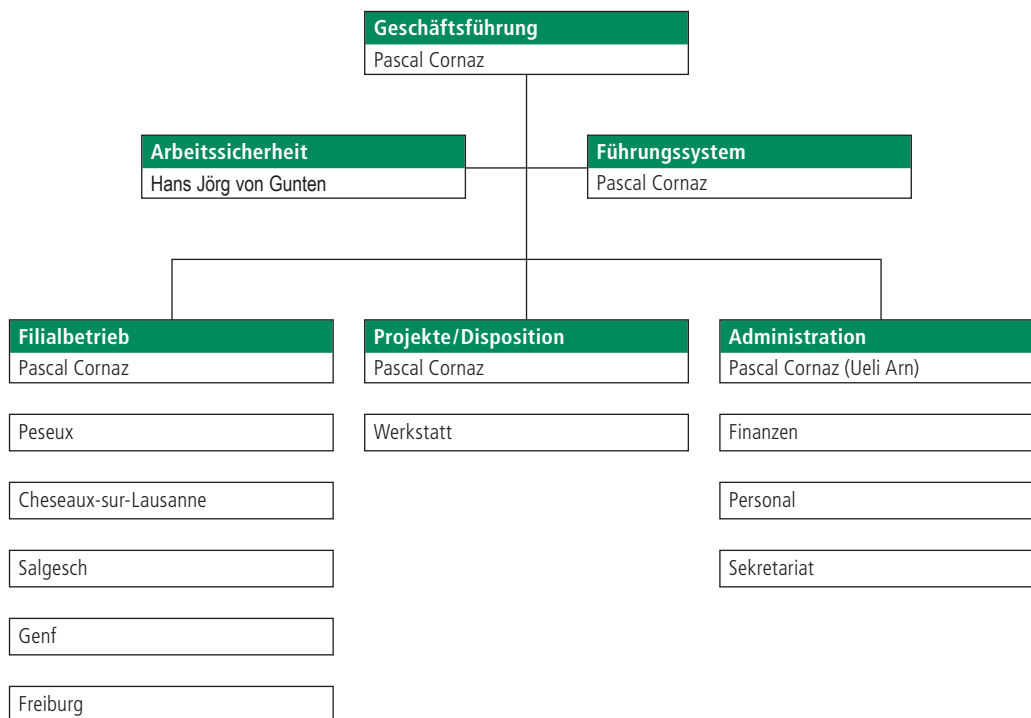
Geschäftsführung
Pascal Cornaz

Arbeitssicherheit
Hans Jörg von Gunten

Führungssystem
Pascal Cornaz

Filialbetrieb
Pascal Cornaz

Peseux

Cheseaux-sur-Lausanne

Salgesch

Genf

Freiburg

Projekte/Disposition
Pascal Cornaz

Werkstatt

Administration
Pascal Cornaz (Ueli Arn)

Finanzen

Personal

Sekretariat